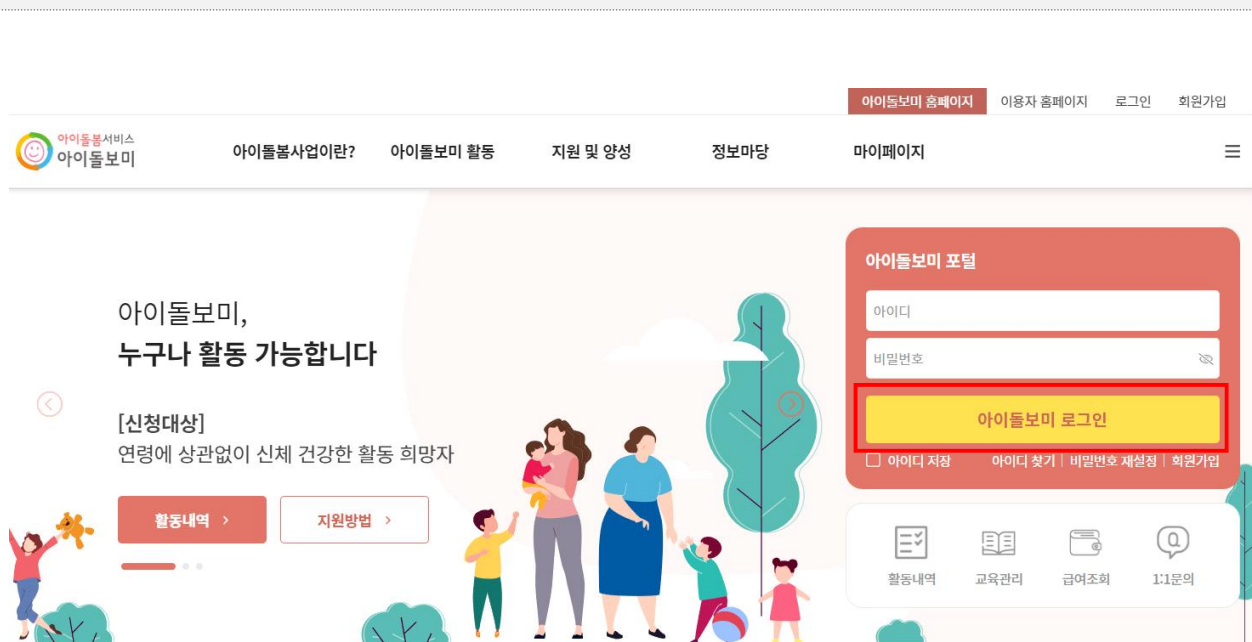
아이돌보미 홈페이지 이용자 홈페이지 로그인 회원가입

아이돌봄서비스 아이돌보미

아이돌봄사업이란? 아이돌보미 활동 지원 및 양성 정보마당 마이페이지

아이돌보미,
누구나 활동 가능합니다

[신청대상]
연령에 상관없이 신체 건강한 활동 희망자

활동내역 >
지원방법 >

아이돌보미 포털
아이디
비밀번호
아이돌보미 로그인
아이디 저장 아이디 찾기 | 비밀번호 재설정 | 회원가입

활동내역 교육관리 급여조회 1:1문의